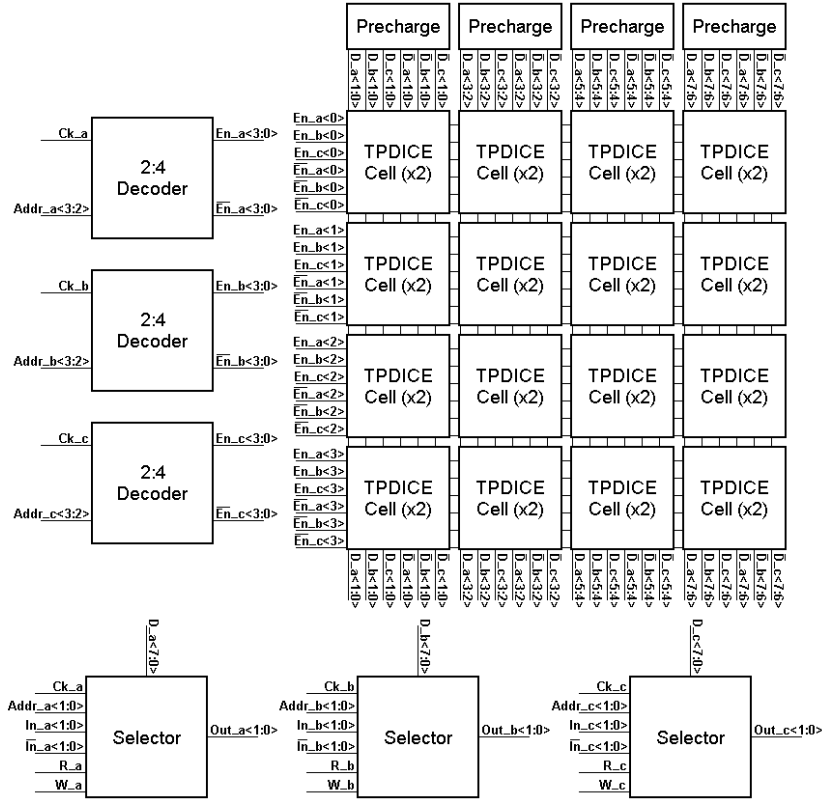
Precharge
Precharge
Precharge
Precharge

D_a<1:0>
D_b<1:0>
D_c<1:0>
$\overline{D\_a}$<1:0>
$\overline{D\_b}$<1:0>
$\overline{D\_c}$<1:0>
D_a<3:2>
D_b<3:2>
D_c<3:2>
$\overline{D\_a}$<3:2>
$\overline{D\_b}$<3:2>
$\overline{D\_c}$<3:2>
D_a<5:4>
D_b<5:4>
D_c<5:4>
$\overline{D\_a}$<5:4>
$\overline{D\_b}$<5:4>
$\overline{D\_c}$<5:4>
D_a<7:6>
D_b<7:6>
D_c<7:6>
$\overline{D\_a}$<7:6>
$\overline{D\_b}$<7:6>
$\overline{D\_c}$<7:6>

Ck_a
2:4
Decoder
Addr_a<3:2>
En_a<3:0>
$\overline{En}$_a<3:0>

Ck_b
2:4
Decoder
Addr_b<3:2>
En_b<3:0>
$\overline{En}$_b<3:0>

Ck_c
2:4
Decoder
Addr_c<3:2>
En_c<3:0>
$\overline{En}$_c<3:0>

En_a<0>
En_b<0>
En_c<0>
$\overline{En}$_a<0>
$\overline{En}$_b<0>
$\overline{En}$_c<0>
En_a<1>
En_b<1>
En_c<1>
$\overline{En}$_a<1>
$\overline{En}$_b<1>
$\overline{En}$_c<1>
En_a<2>
En_b<2>
En_c<2>
$\overline{En}$_a<2>
$\overline{En}$_b<2>
$\overline{En}$_c<2>
En_a<3>
En_b<3>
En_c<3>
$\overline{En}$_a<3>
$\overline{En}$_b<3>
$\overline{En}$_c<3>

TPDICE Cell (x2)
TPDICE Cell (x2)
TPDICE Cell (x2)
TPDICE Cell (x2)
TPDICE Cell (x2)
TPDICE Cell (x2)
TPDICE Cell (x2)
TPDICE Cell (x2)
TPDICE Cell (x2)
TPDICE Cell (x2)
TPDICE Cell (x2)
TPDICE Cell (x2)
TPDICE Cell (x2)
TPDICE Cell (x2)
TPDICE Cell (x2)
TPDICE Cell (x2)

D_a<1:0>
D_b<1:0>
D_c<1:0>
$\overline{D\_a}$<1:0>
$\overline{D\_b}$<1:0>
$\overline{D\_c}$<1:0>
D_a<3:2>
D_b<3:2>
D_c<3:2>
$\overline{D\_a}$<3:2>
$\overline{D\_b}$<3:2>
$\overline{D\_c}$<3:2>
D_a<5:4>
D_b<5:4>
D_c<5:4>
$\overline{D\_a}$<5:4>
$\overline{D\_b}$<5:4>
$\overline{D\_c}$<5:4>
D_a<7:6>
D_b<7:6>
D_c<7:6>
$\overline{D\_a}$<7:6>
$\overline{D\_b}$<7:6>
$\overline{D\_c}$<7:6>

D_a<7:0>
Ck_a
Addr_a<1:0>
In_a<1:0>
$\overline{In}$_a<1:0>
R_a
W_a
Selector
Out_a<1:0>

D_b<7:0>
Ck_b
Addr_b<1:0>
In_b<1:0>
$\overline{In}$_b<1:0>
R_b
W_b
Selector
Out_b<1:0>

D_c<7:0>
Ck_c
Addr_c<1:0>
In_c<1:0>
$\overline{In}$_c<1:0>
R_c
W_c
Selector
Out_c<1:0>